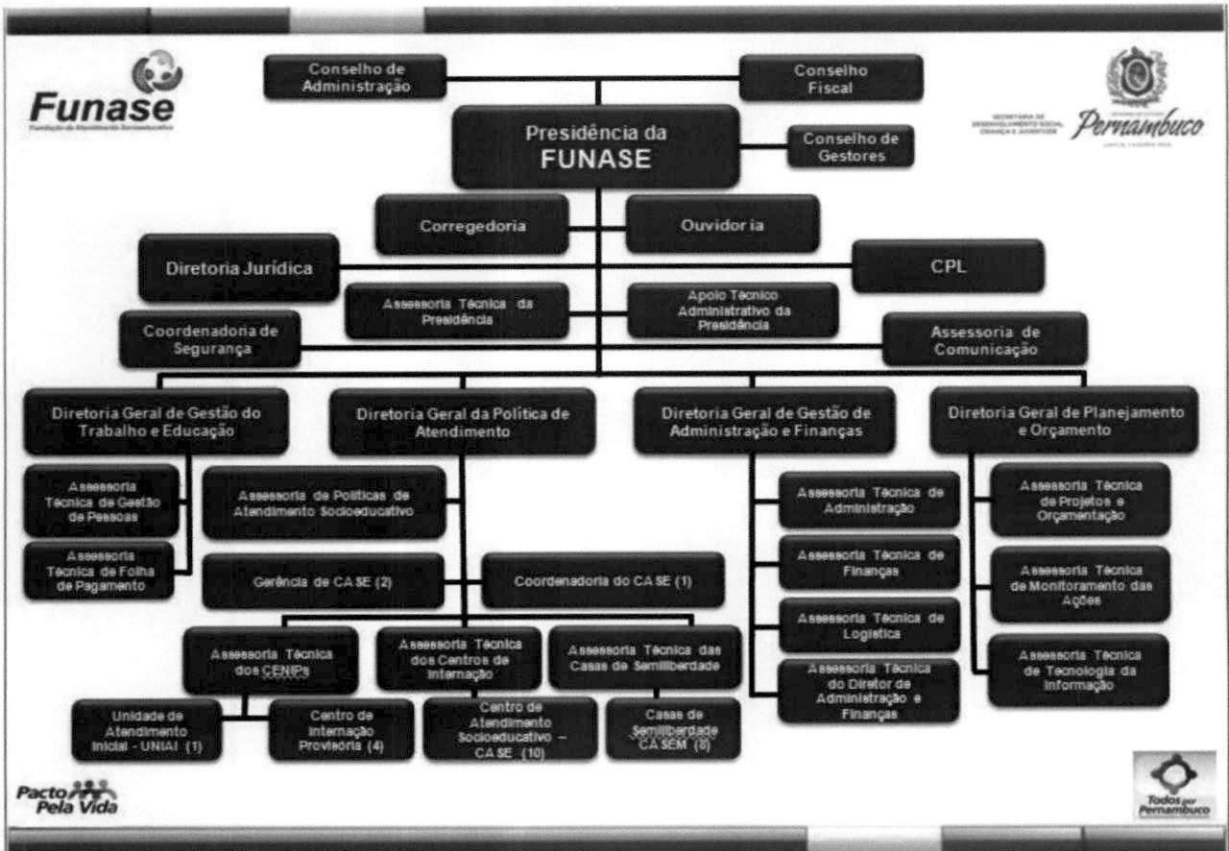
Funase
Fundação de Atendimento Socioeducativo

Conselho de Administração

Conselho Fiscal

SECRETARIA DE DESENVOLVIMENTO SOCIAL, CRIANÇA E JUVENTUDE

Pernambuco

Presidência da FUNASE

Conselho de Gestores

Corregedoria

Ouvidor ia

Diretoria Jurídica

CPL

Assessoria Técnica da Presidência

Apoio Técnico Administrativo da Presidência

Coordenadoria de Segurança

Assessoria de Comunicação

Diretoria Geral de Gestão do Trabalho e Educação

Diretoria Geral da Política de Atendimento

Diretoria Geral de Gestão de Administração e Finanças

Diretoria Geral de Planejamento e Orçamento

Assessoria Técnica de Gestão de Pessoas

Assessoria Técnica de Folha de Pagamento

Assessoria de Políticas de Atendimento Socioeducativo

Gerência de CASE (2)

Coordenadoria do CASE (1)

Assessoria Técnica dos CENIPs

Assessoria Técnica dos Centros de Internação

Assessoria Técnica das Casas de Semiliberdade

Unidade de Atendimento Inicial - UNIAI (1)

Centro de Internação Provisória (4)

Centro de Atendimento Socioeducativo – CASE (10)

Casas de Semiliberdade CASEM (8)

Assessoria Técnica de Administração

Assessoria Técnica de Finanças

Assessoria Técnica de Logística

Assessoria Técnica do Diretor de Administração e Finanças

Assessoria Técnica de Projetos e Orçamentação

Assessoria Técnica de Monitoramento das Ações

Assessoria Técnica de Tecnologia da Informação

Pacto Pela Vida

Todos por Pernambuco